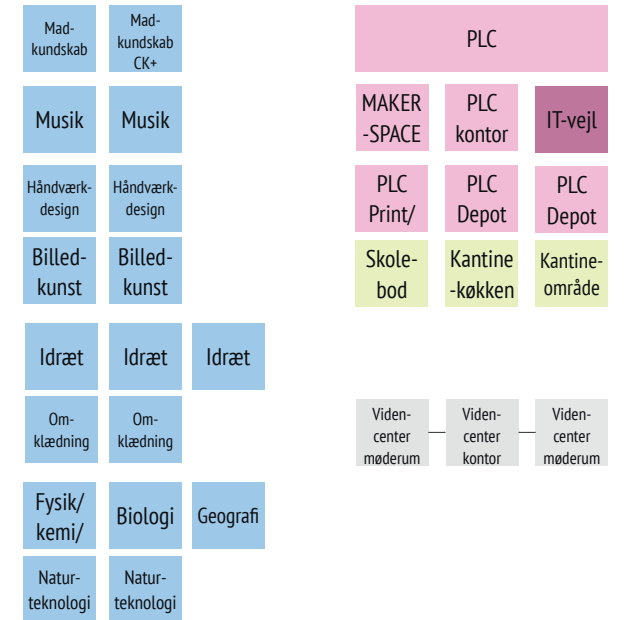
Mad-kundskab

Mad-kundskab CK+

PLC

Musik

Musik

MAKER -SPACE

PLC kontor

IT-vejl

Håndværk-design

Håndværk-design

PLC Print/

PLC Depot

PLC Depot

Billed-kunst

Billed-kunst

Skole-bod

Kantine -køkken

Kantine-område

Idræt

Idræt

Idræt

Om-klædning

Om-klædning

Viden-center møderum

Viden-center kontor

Viden-center møderum

Fysik/ kemi/

Biologi

Geografi

Natur-teknologi

Natur-teknologi